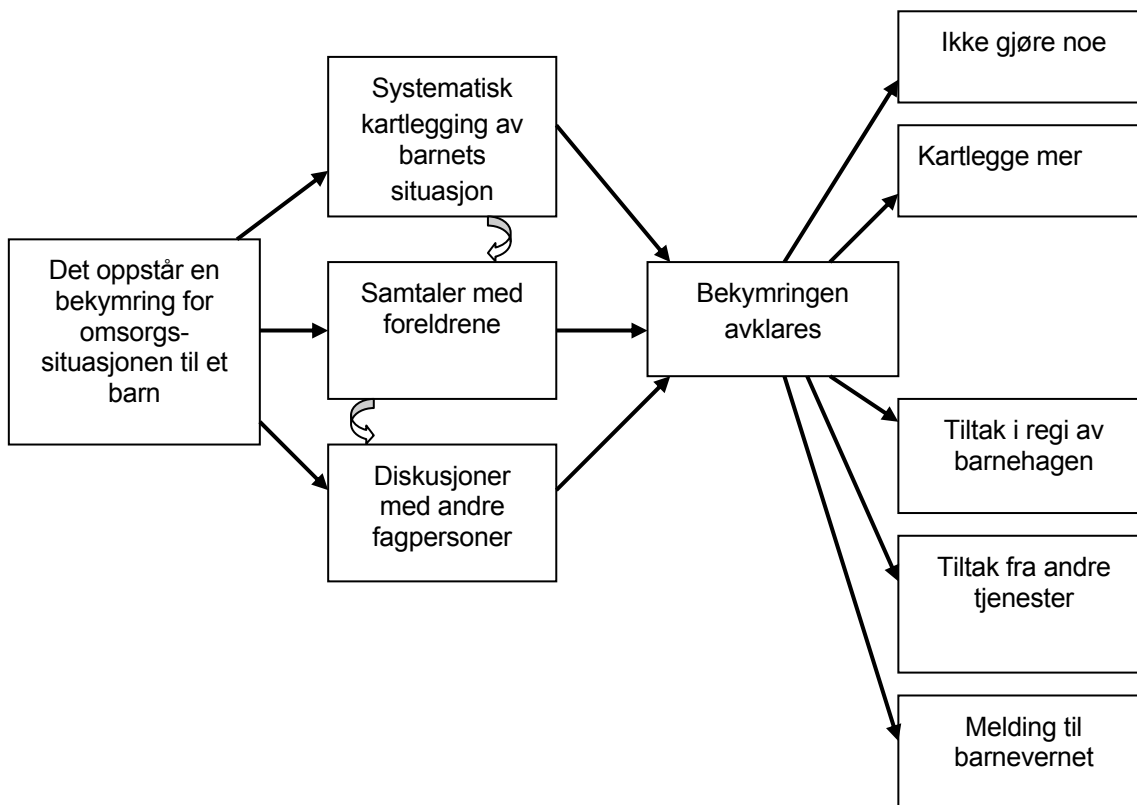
Det oppstår en bekymring for omsorgssituasjonen til et barn

Systematisk kartlegging av barnets situasjon

Samtaler med foreldrene

Diskusjoner med andre fagpersoner

Bekymringen avklares

Ikke gjøre noe

Kartlegge mer

Tiltak i regi av barnehagen

Tiltak fra andre tjenester

Melding til barnevernet